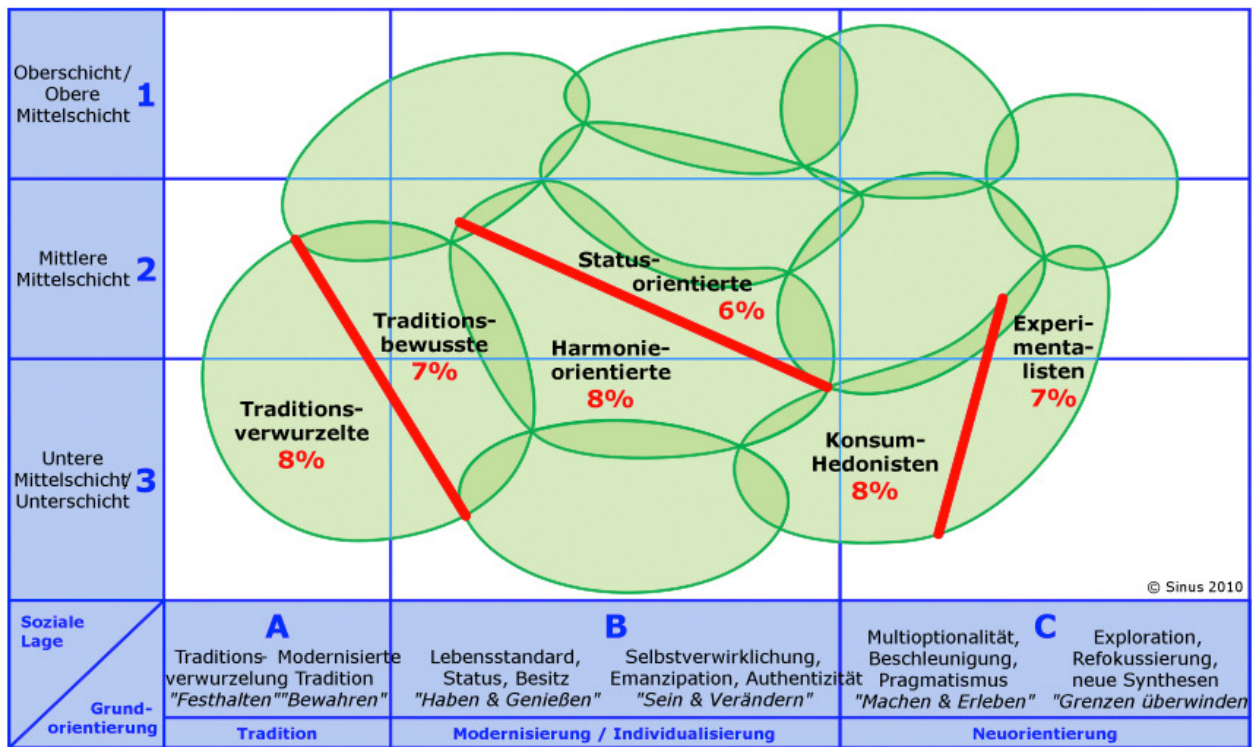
Oberschicht/ Obere Mittelschicht 1

Mittlere Mittelschicht 2

Untere Mittelschicht/ Unterschicht 3

Status-orientierte 6%

Traditions-bewusste 7%

Harmonie-orientierte 8%

Experimenta-listen 7%

Traditions-verwurzelte 8%

Konsum-Hedonisten 8%

© Sinus 2010

Soziale Lage

Grund-orientierung

A

Traditions-verwurzelung "Festhalten"

Modernisierte Tradition "Bewahren"

B

Lebensstandard, Status, Besitz "Haben & Genießen"

Selbstverwirklichung, Emanzipation, Authentizität "Sein & Verändern"

C

Multioptionalität, Beschleunigung, Pragmatismus "Machen & Erleben"

Exploration, Refokussierung, neue Synthesen "Grenzen überwinden"

Tradition

Modernisierung / Individualisierung

Neuorientierung